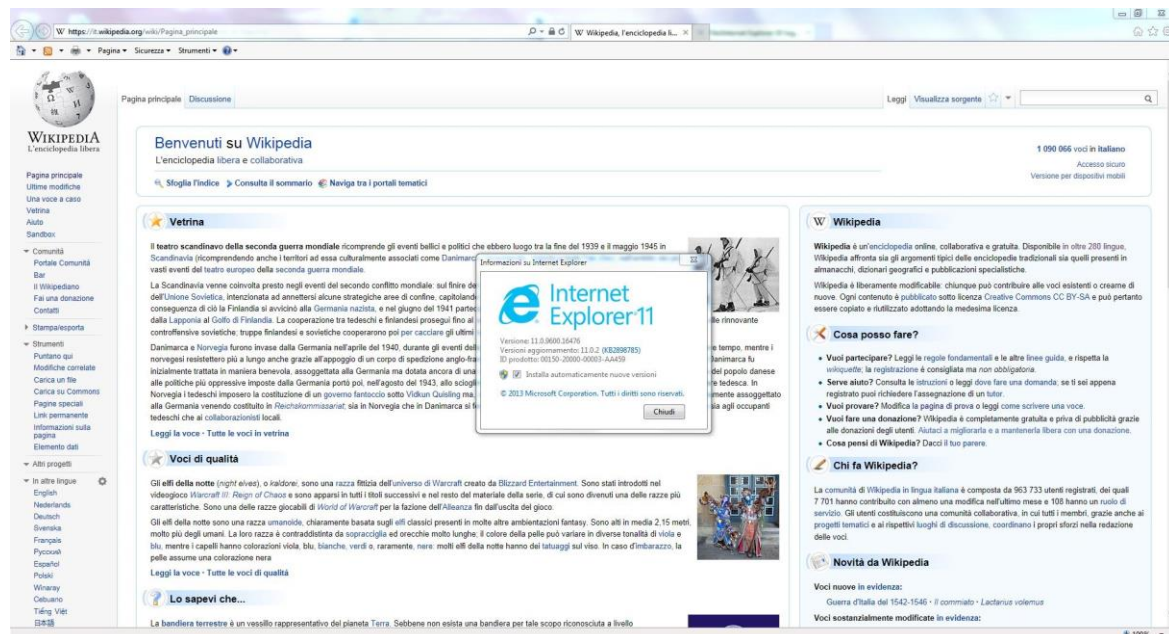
W https://it.wikipedia.org/wiki/Pagina_principale
W Wikipedia, l'enciclopedia li... ×
Pagina ▾ Sicurezza ▾ Strumenti ▾

WIKIPEDIA
L'enciclopedia libera

Pagina principale Discussione
Leggi Visualizza sorgente

Pagina principale
Ultime modifiche
Una voce a caso
Vetrina
Aiuto
Sandbox

Comunità
Portale Comunità
Bar
Il Wikipediano
Fai una donazione
Contatti

Stampa/esporta

Strumenti
Puntano qui
Modifiche correlate
Carica un file
Carica su Commons
Pagine speciali
Link permanente
Informazioni sulla pagina
Elemento dati

Altri progetti

In altre lingue
English
Nederlands
Deutsch
Svenska
Français
Русский
Español
Polski
Winaray
Cebuano
Tiếng Việt
日本語

Benvenuti su Wikipedia
L'enciclopedia libera e collaborativa

1 090 066 voci in italiano
Accesso sicuro
Versione per dispositivi mobili

Sfoglia l'indice Consulta il sommario Naviga tra i portali tematici

Vetrina

Il teatro scandinavo della seconda guerra mondiale ricomprende gli eventi bellici e politici che ebbero luogo tra la fine del 1939 e il maggio 1945 in Scandinavia (ricomprendendo anche i territori ad essa culturalmente associati come Danimarc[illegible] vasti eventi del teatro europeo della seconda guerra mondiale.

La Scandinavia venne coinvolta presto negli eventi del secondo conflitto mondiale: sul finire de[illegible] dell'Unione Sovietica, intenzionata ad annettersi alcune strategiche aree di confine, capitolando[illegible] conseguenza di ciò la Finlandia si avvicinò alla Germania nazista, e nel giugno del 1941 parte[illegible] dalla Lapponia al Golfo di Finlandia. La cooperazione tra tedeschi e finlandesi proseguì fino al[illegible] controffensive sovietiche; truppe finlandesi e sovietiche cooperarono poi per cacciare gli ultimi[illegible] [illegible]lle rinnovante

Danimarca e Norvegia furono invase dalla Germania nell'aprile del 1940, durante gli eventi dell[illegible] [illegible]e tempo, mentre i norvegesi resistettero più a lungo anche grazie all'appoggio di un corpo di spedizione anglo-fra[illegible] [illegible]animarca fu inizialmente trattata in maniera benevola, assoggettata alla Germania ma dotata ancora di una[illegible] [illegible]del popolo danese alle politiche più oppressive imposte dalla Germania portò poi, nell'agosto del 1943, allo sciogli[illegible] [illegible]e tedesca. In Norvegia i tedeschi imposero la costituzione di un governo fantoccio sotto Vidkun Quisling ma,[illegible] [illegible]iale assoggettato alla Germania venendo costituito in Reichskommissariat; sia in Norvegia che in Danimarca si f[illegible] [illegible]a agli occupanti tedeschi che ai collaborazionisti locali.

Leggi la voce · Tutte le voci in vetrina

Informazioni su Internet Explorer
Internet Explorer 11
Versione: 11.0.9600.16476
Versioni aggiornamento: 11.0.2 (KB2898785)
ID prodotto: 00150-20000-00003-AA459
Installa automaticamente nuove versioni
© 2013 Microsoft Corporation. Tutti i diritti sono riservati.
Chiudi

Voci di qualità

Gli elfi della notte (night elves), o kaldorei, sono una razza fittizia dell'universo di Warcraft creato da Blizzard Entertainment. Sono stati introdotti nel videogioco Warcraft III: Reign of Chaos e sono apparsi in tutti i titoli successivi e nel resto del materiale della serie, di cui sono divenuti una delle razze più caratteristiche. Sono una delle razze giocabili di World of Warcraft per la fazione dell'Alleanza fin dall'uscita del gioco.

Gli elfi della notte sono una razza umanoide, chiaramente basata sugli elfi classici presenti in molte altre ambientazioni fantasy. Sono alti in media 2,15 metri, molto più degli umani. La loro razza è contraddistinta da sopracciglia ed orecchie molto lunghe; il colore della pelle può variare in diverse tonalità di viola e blu, mentre i capelli hanno colorazioni viola, blu, bianche, verdi o, raramente, nere: molti elfi della notte hanno dei tatuaggi sul viso. In caso d'imbarazzo, la pelle assume una colorazione nera

Leggi la voce · Tutte le voci di qualità

Lo sapevi che...

La bandiera terrestre è un vessillo rappresentativo del pianeta Terra. Sebbene non esista una bandiera per tale scopo riconosciuta a livello

Wikipedia

Wikipedia è un'enciclopedia online, collaborativa e gratuita. Disponibile in oltre 280 lingue, Wikipedia affronta sia gli argomenti tipici delle enciclopedie tradizionali sia quelli presenti in almanacchi, dizionari geografici e pubblicazioni specialistiche.

Wikipedia è liberamente modificabile: chiunque può contribuire alle voci esistenti o crearne di nuove. Ogni contenuto è pubblicato sotto licenza Creative Commons CC BY-SA e può pertanto essere copiato e riutilizzato adottando la medesima licenza.

Cosa posso fare?

• Vuoi partecipare? Leggi le regole fondamentali e le altre linee guida, e rispetta la wikiquette; la registrazione è consigliata ma non obbligatoria.
• Serve aiuto? Consulta le istruzioni o leggi dove fare una domanda; se ti sei appena registrato puoi richiedere l'assegnazione di un tutor.
• Vuoi provare? Modifica la pagina di prova o leggi come scrivere una voce.
• Vuoi fare una donazione? Wikipedia è completamente gratuita e priva di pubblicità grazie alle donazioni degli utenti. Aiutaci a migliorarla e a mantenerla libera con una donazione.
• Cosa pensi di Wikipedia? Dacci il tuo parere.

Chi fa Wikipedia?

La comunità di Wikipedia in lingua italiana è composta da 963 733 utenti registrati, dei quali 7 701 hanno contribuito con almeno una modifica nell'ultimo mese e 108 hanno un ruolo di servizio. Gli utenti costituiscono una comunità collaborativa, in cui tutti i membri, grazie anche ai progetti tematici e ai rispettivi luoghi di discussione, coordinano i propri sforzi nella redazione delle voci.

Novità da Wikipedia

Voci nuove in evidenza:
Guerra d'Italia del 1542-1546 · Il commiato · Lactarius volemus

Voci sostanzialmente modificate in evidenza: